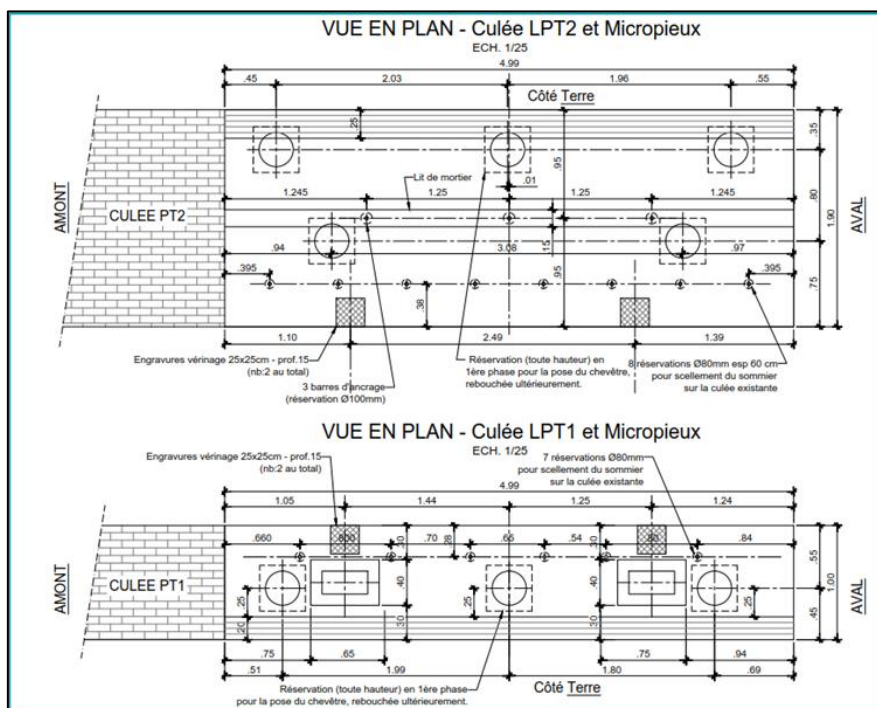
VUE EN PLAN - Culée LPT2 et Micropieux
ECH. 1/25

4.99
.45
2.03
1.96
.55
Côté Terre
.25
.35
.95
.01
Lit de mortier
1.245
1.25
1.25
1.245
.80
1.90
AMONT
CULEE PT2
AVAL
.94
3.08
.97
.15
.395
.395
.95
.75
.38
1.10
2.49
1.39

Engravures vérinage 25x25cm - prof.15
(nb:2 au total)
3 barres d'ancrage
(réservation Ø100mm)
Réservation (toute hauteur) en 1ère phase pour la pose du chevêtre, rebouchée ultérieurement.
8 réservations Ø80mm esp 60 cm pour scellement du sommier sur la culée existante

VUE EN PLAN - Culée LPT1 et Micropieux
ECH. 1/25
Engravures vérinage 25x25cm - prof.15
(nb:2 au total)
7 réservations Ø80mm pour scellement du sommier sur la culée existante
4.99
1.05
1.44
1.25
1.24
.660
.800
.20
.70
.28
.65
.54
.20
.80
.84
.55
1.00
AMONT
CULEE PT1
AVAL
.40
.40
.25
.25
.25
.20
.30
.30
.45
.75
.65
.75
.94
.51
1.99
1.80
.69
Réservation (toute hauteur) en 1ère phase pour la pose du chevêtre, rebouchée ultérieurement.
Côté Terre